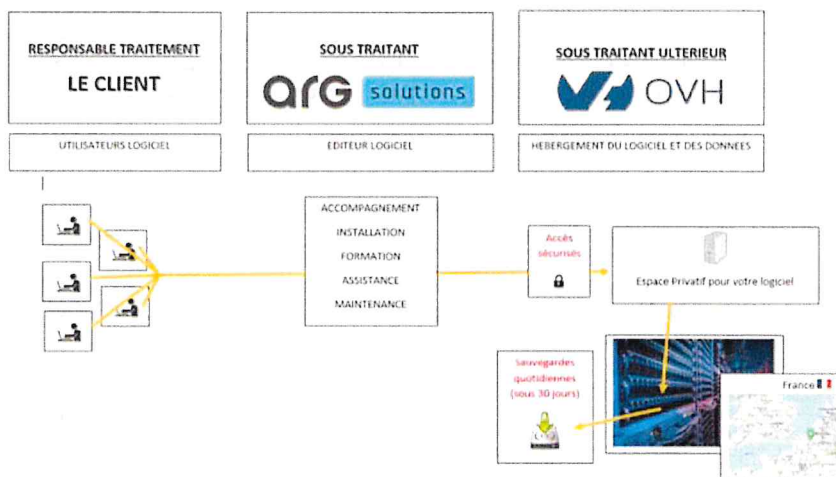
RESPONSABLE TRAITEMENT

LE CLIENT

SOUS TRAITANT

arG solutions

SOUS TRAITANT ULTERIEUR

OVH

UTILISATEURS LOGICIEL

EDITEUR LOGICIEL

HEBERGEMENT DU LOGICIEL ET DES DONNEES

ACCOMPAGNEMENT
INSTALLATION
FORMATION
ASSISTANCE
MAINTENANCE

Accès sécurisés

Espace Privatif pour votre logiciel

Sauvegardes quotidiennes (sous 30 jours)

France